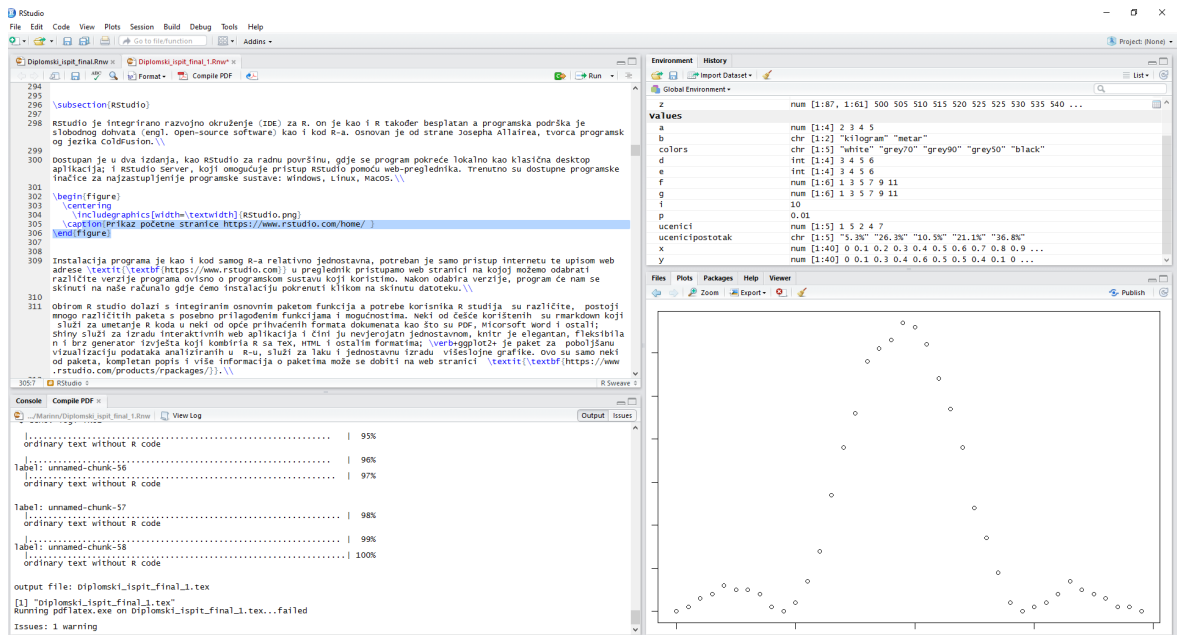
RStudio

File Edit Code View Plots Session Build Debug Tools Help

Go to file/function Addins

Project: (None)

Diplomski_ispit_final.Rnw × Diplomski_ispit_final_1.Rnw* ×

Format Compile PDF Run

294
295
296 \subsection{RStudio}
297
298 RStudio je integrirano razvojno okruženje (IDE) za R. On je kao i R također besplatan a programska podrška je slobodnog dohvata (engl. Open-source software) kao i kod R-a. Osnovan je od strane Josepha Allairea, tvorca programskog jezika ColdFusion.\\
299
300 Dostupan je u dva izdanja, kao RStudio za radnu površinu, gdje se program pokreće lokalno kao klasična desktop aplikacija; i RStudio Server, koji omogućuje pristup RStudio pomoću web-preglednika. Trenutno su dostupne programske inačice za na najzastupljenije programske sustave: Windows, Linux, MacOS.\\
301
302 \begin{figure}
303 \centering
304 \includegraphics[width=\textwidth]{RStudio.png}
305 \caption{Prikaz početne stranice https://www.rstudio.com/home/ }
306 \end{figure}
307
308 Instalacija programa je kao i kod samog R-a relativno jednostavna, potreban je samo pristup internetu te upisom web adrese \textit{\textbf{https://www.rstudio.com}} u preglednik pristupamo web stranici na kojoj možemo odabrati različite verzije programa ovisno o programskom sustavu koji koristimo. Nakon odabira verzije, program će nam se skinuti na naše računalo gdje ćemo instalaciju pokrenuti klikom na skinutu datoteku.\\
310
311 Obirom R studio dolazi s integiranim osnovnim paketom funkcija a potrebe korisnika R studija su različite, postoji mnogo različitih paketa s posebno prilagođenim funkcijama i mogućnostima. Neki od češće korištenih su rmarkdown koji služi za umetanje R koda u neki od opće prihvaćenih formata dokumenata kao što su PDF, Micorsoft Word i ostali; Shiny služi za izradu interaktivnih web aplikacija i čini ju nevjerojatn jednostavnom, knitr je elegantan, fleksibilan i brz generator izvješta koji kombinira R sa TeX, HTML i ostalim formatima; \verb+ggplot2+ je paket za pobolјšanu vizualizaciju podataka analiziranih u R-u, služi za laku i jednostavnu izradu višeslojne grafike. Ovo su samo neki od paketa, kompletan popis i više informacija o paketima može se dobiti na web stranici \textit{\textbf{https://www.rstudio.com/products/rpackages/}}.\\

305:7 RStudio R Sweave

Console Compile PDF ×

.../Marinn/Diplomski_ispit_final_1.Rnw View Log Output Issues

|.......................................................... | 95%
ordinary text without R code

|.......................................................... | 96%
label: unnamed-chunk-56
|.......................................................... | 97%
ordinary text without R code

label: unnamed-chunk-57
|.......................................................... | 98%
ordinary text without R code

|.......................................................... | 99%
label: unnamed-chunk-58
|.......................................................... | 100%

output file: Diplomski_ispit_final_1.tex

[1] "Diplomski_ispit_final_1.tex"
Running pdflatex.exe on Diplomski_ispit_final_1.tex...failed

Issues: 1 warning

Environment History

Import Dataset List

Global Environment

| | | |
|---|---|---|
| z | num [1:87, 1:61] 500 505 510 515 520 525 525 530 535 540 ... | |
| Values | | |
| a | num [1:4] 2 3 4 5 | |
| b | chr [1:2] "kilogram" "metar" | |
| colors | chr [1:5] "white" "grey70" "grey90" "grey50" "black" | |
| d | int [1:4] 3 4 5 6 | |
| e | int [1:4] 3 4 5 6 | |
| f | num [1:6] 1 3 5 7 9 11 | |
| g | num [1:6] 1 3 5 7 9 11 | |
| i | 10 | |
| p | 0.01 | |
| ucenici | num [1:5] 1 5 2 4 7 | |
| ucenicipostotak | chr [1:5] "5.3%" "26.3%" "10.5%" "21.1%" "36.8%" | |
| x | num [1:40] 0 0.1 0.2 0.3 0.4 0.5 0.6 0.7 0.8 0.9 ... | |
| y | num [1:40] 0 0.1 0.3 0.4 0.6 0.5 0.5 0.4 0.1 0 ... | |

Files Plots Packages Help Viewer

Zoom Export Publish